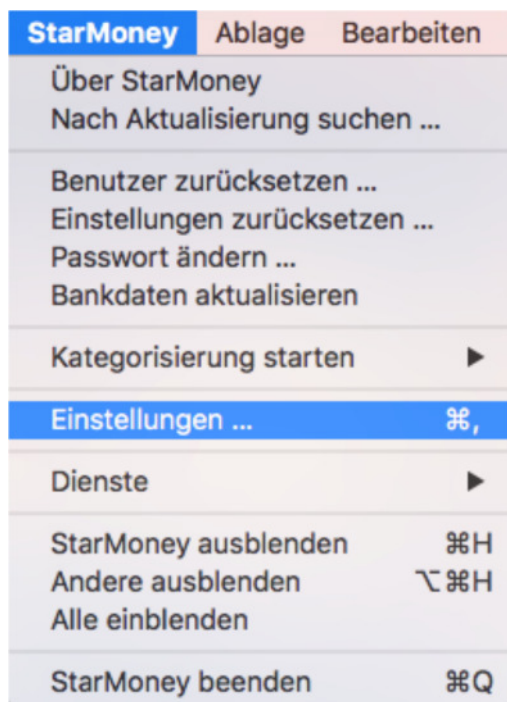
StarMoney Ablage Bearbeiten

Über StarMoney
Nach Aktualisierung suchen ...

Benutzer zurücksetzen ...
Einstellungen zurücksetzen ...
Passwort ändern ...
Bankdaten aktualisieren

Kategorisierung starten ▶

Einstellungen ... ⌘,

Dienste ▶

StarMoney ausblenden ⌘H
Andere ausblenden ⌥⌘H
Alle einblenden

StarMoney beenden ⌘Q